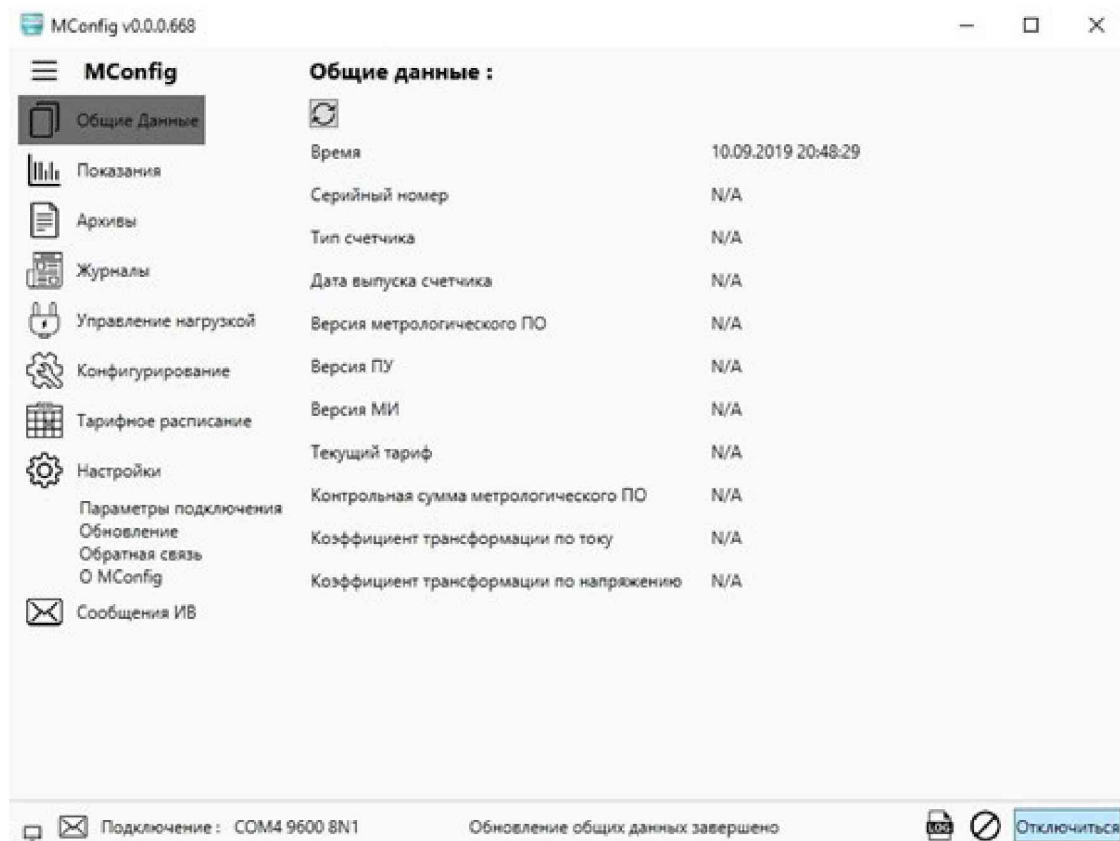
MConfig v0.0.0.668

MConfig

Общие Данные
Показания
Архивы
Журналы
Управление нагрузкой
Конфигурирование
Тарифное расписание
Настройки
Параметры подключения
Обновление
Обратная связь
О MConfig
Сообщения ИВ

Общие данные :

| | |
|---|---|
| Время | 10.09.2019 20:48:29 |
| Серийный номер | N/A |
| Тип счетчика | N/A |
| Дата выпуска счетчика | N/A |
| Версия метрологического ПО | N/A |
| Версия ПУ | N/A |
| Версия МИ | N/A |
| Текущий тариф | N/A |
| Контрольная сумма метрологического ПО | N/A |
| Коэффициент трансформации по току | N/A |
| Коэффициент трансформации по напряжению | N/A |

Подключение : COM4 9600 8N1 Обновление общих данных завершено LOG Отключиться